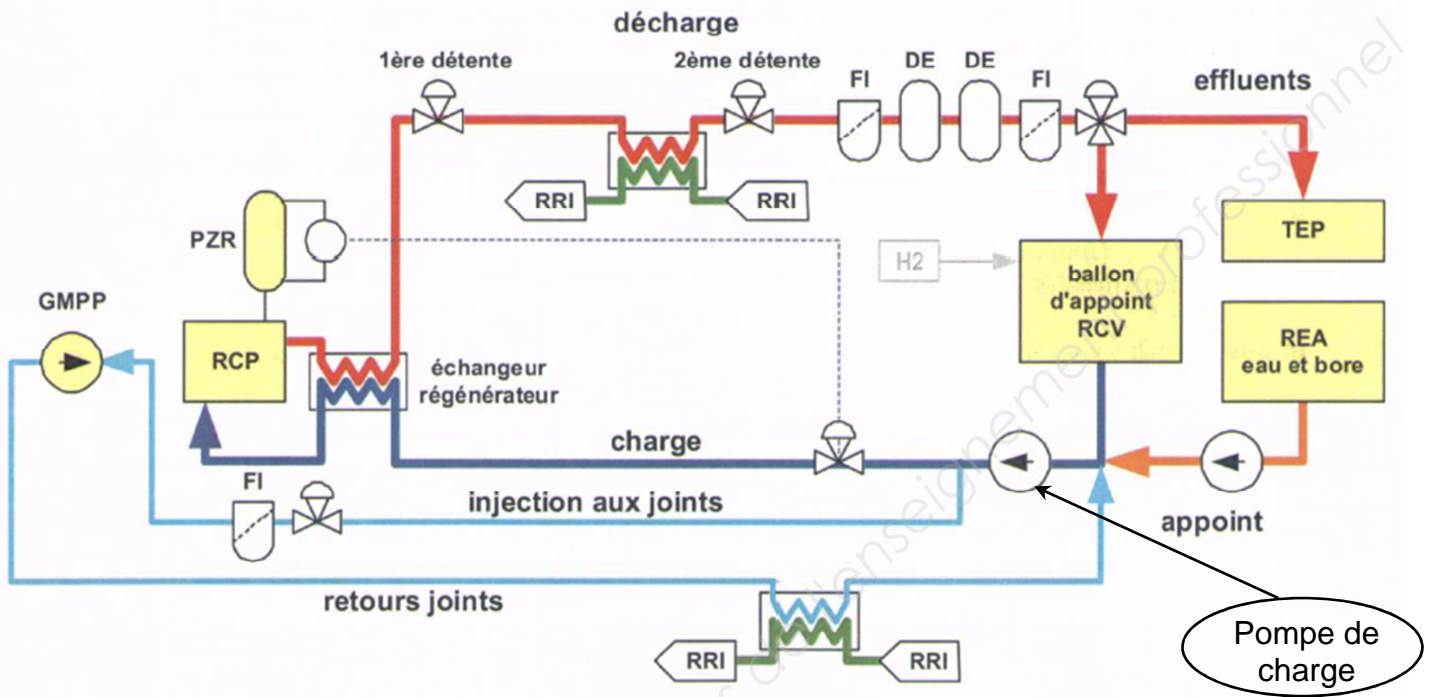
décharge

1ère détente

2ème détente

FI

DE

DE

FI

effluents

RRI

RRI

PZR

TEP

H2

ballon d'appoint RCV

GMPP

RCP

échangeur régénérateur

REA eau et bore

charge

FI

injection aux joints

appoint

retours joints

RRI

RRI

Pompe de charge

Sujet enseignement professionnel